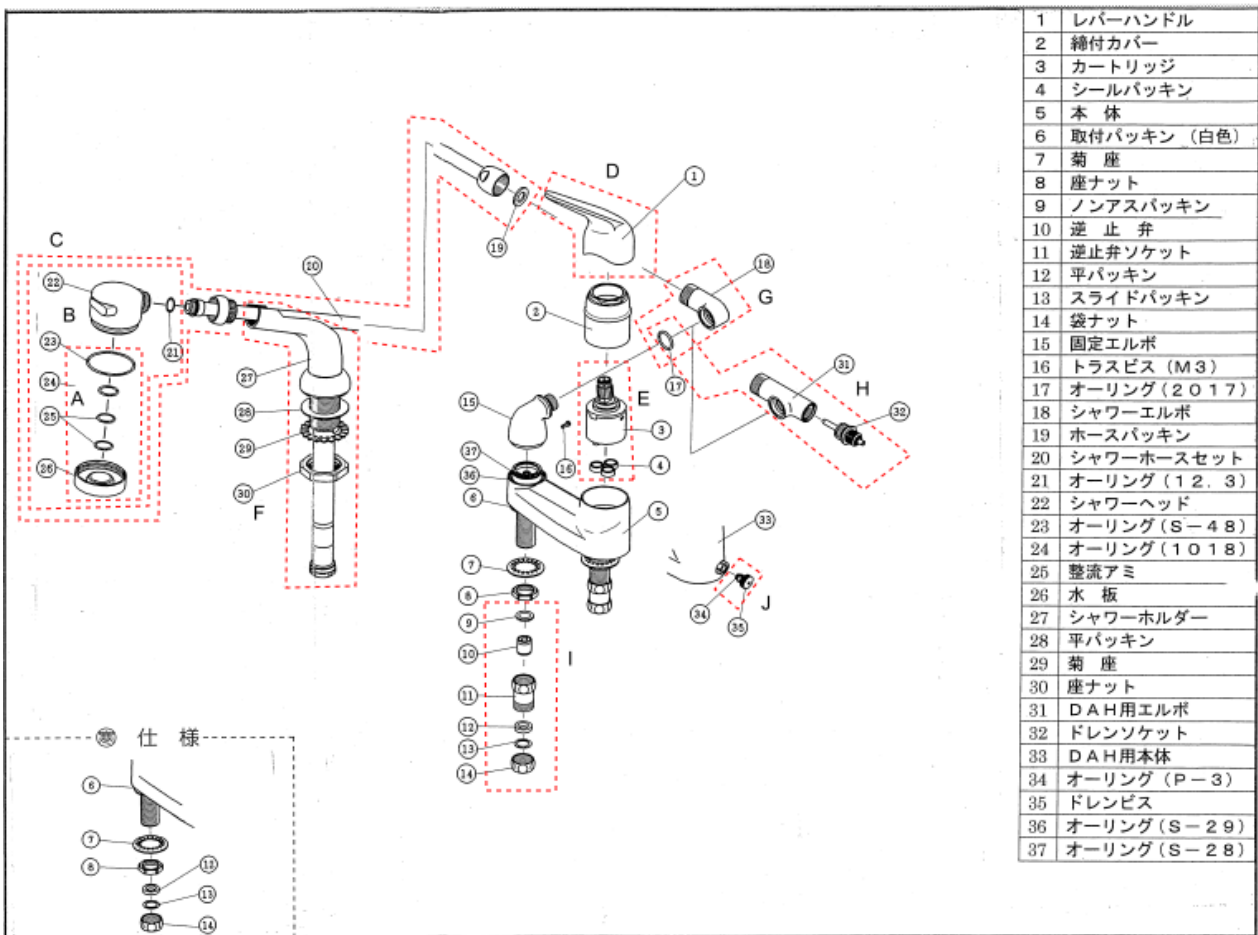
| 1 | レバーハンドル |
|---|---|
| 2 | 締付カバー |
| 3 | カートリッジ |
| 4 | シールパッキン |
| 5 | 本　体 |
| 6 | 取付パッキン（白色） |
| 7 | 菊　座 |
| 8 | 座ナット |
| 9 | ノンアスパッキン |
| 10 | 逆　止　弁 |
| 11 | 逆止弁ソケット |
| 12 | 平パッキン |
| 13 | スライドパッキン |
| 14 | 袋ナット |
| 15 | 固定エルボ |
| 16 | トラスビス（M3） |
| 17 | オーリング（2017） |
| 18 | シャワーエルボ |
| 19 | ホースパッキン |
| 20 | シャワーホースセット |
| 21 | オーリング（12．3） |
| 22 | シャワーヘッド |
| 23 | オーリング（S－48） |
| 24 | オーリング（1018） |
| 25 | 整流アミ |
| 26 | 水　板 |
| 27 | シャワーホルダー |
| 28 | 平パッキン |
| 29 | 菊　座 |
| 30 | 座ナット |
| 31 | DAH用エルボ |
| 32 | ドレンソケット |
| 33 | DAH用本体 |
| 34 | オーリング（P－3） |
| 35 | ドレンビス |
| 36 | オーリング（S－29） |
| 37 | オーリング（S－28） |

C B A D G H E F I J
22 21 23 24 25 26 27 28 29 30 10 19 1 18 2 17 31 32 15 3 37 16 4 36 6 5 33 7 8 9 10 11 12 13 14 34 35

寒　仕　様
6 7 8 12 13 14